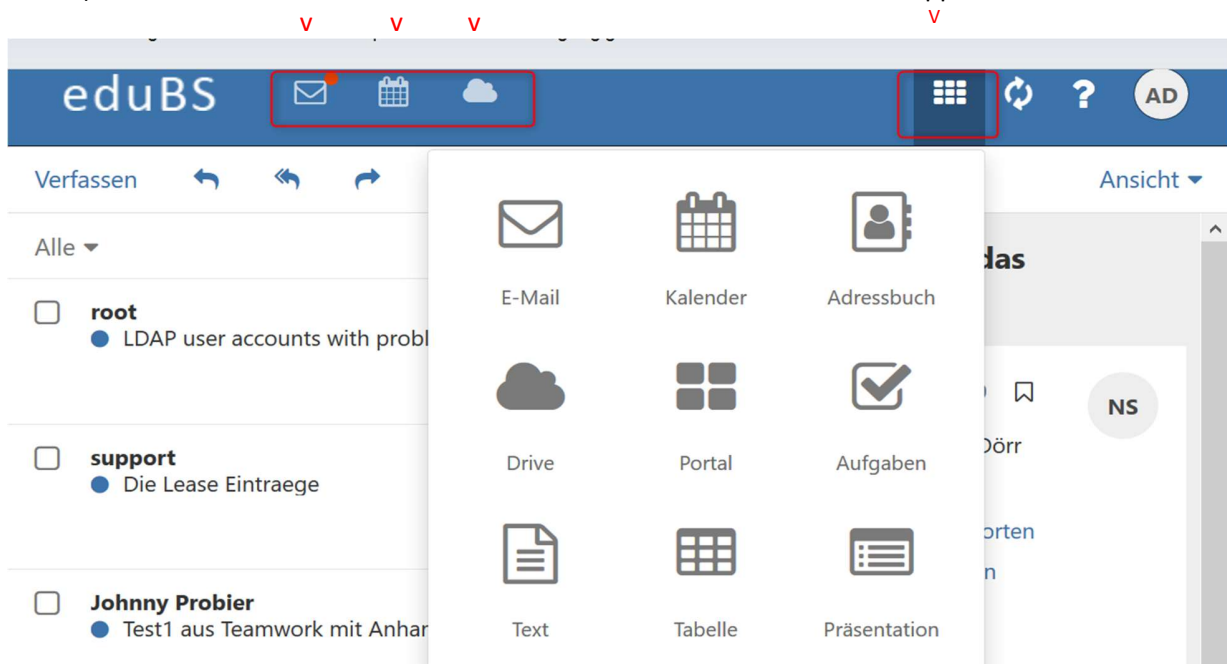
v v v v

eduBS

AD

Verfassen

Ansicht

Alle

root
LDAP user accounts with probl

support
Die Lease Eintraege

Johnny Probier
Test1 aus Teamwork mit Anhar

E-Mail Kalender Adressbuch

Drive Portal Aufgaben

Text Tabelle Präsentation

das

NS

Dörr

orten

n